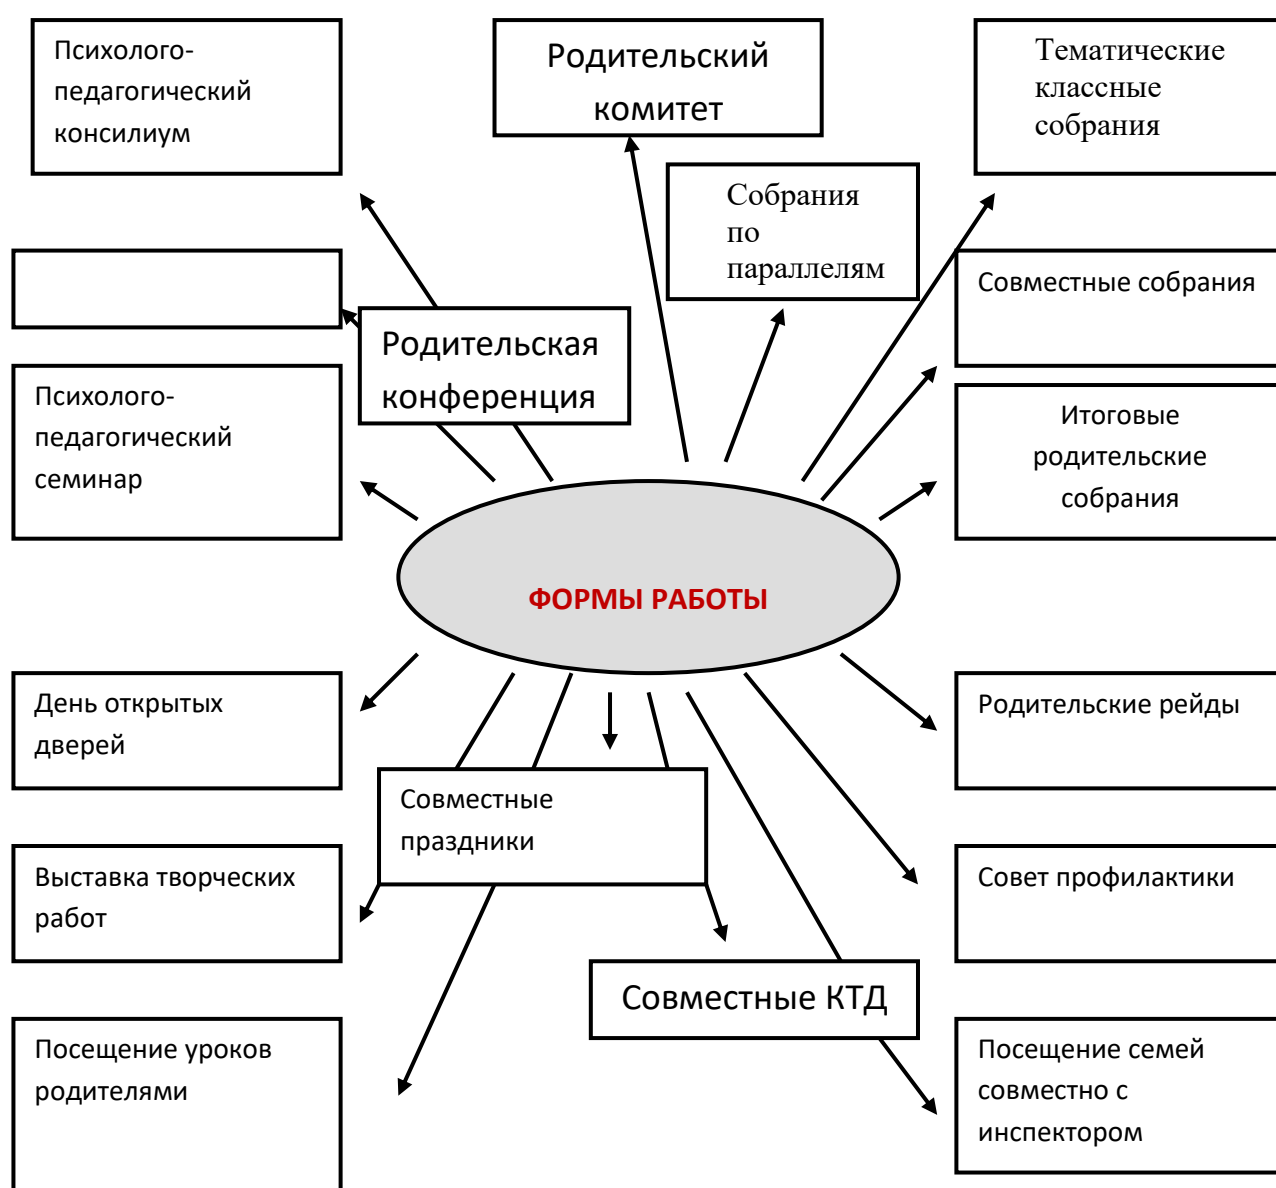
Психолого-педагогический консилиум

Родительский комитет

Тематические классные собрания

Собрания по параллелям

Совместные собрания

Родительская конференция

Психолого-педагогический семинар

Итоговые родительские собрания

ФОРМЫ РАБОТЫ

День открытых дверей

Родительские рейды

Совместные праздники

Выставка творческих работ

Совет профилактики

Совместные КТД

Посещение уроков родителями

Посещение семей совместно с инспектором